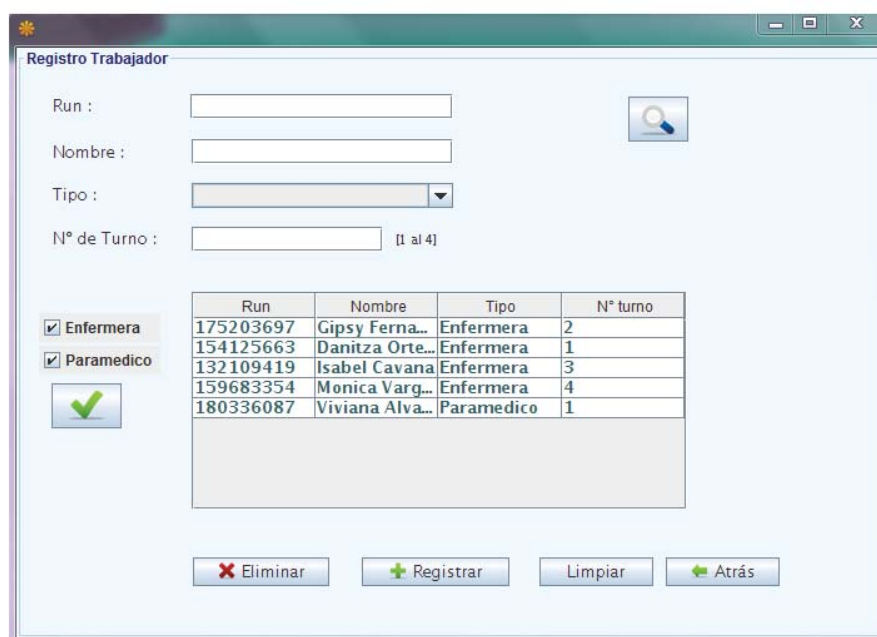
Registro Trabajador

Run :

Nombre :

Tipo :

N° de Turno : [1 al 4]

Enfermera

Paramedico

| Run | Nombre | Tipo | N° turno |
|---|---|---|---|
| 175203697 | Gipsy Ferna... | Enfermera | 2 |
| 154125663 | Danitza Orte... | Enfermera | 1 |
| 132109419 | Isabel Cavana | Enfermera | 3 |
| 159683354 | Monica Varg... | Enfermera | 4 |
| 180336087 | Viviana Alva... | Paramedico | 1 |

Eliminar Registrar Limpiar Atrás